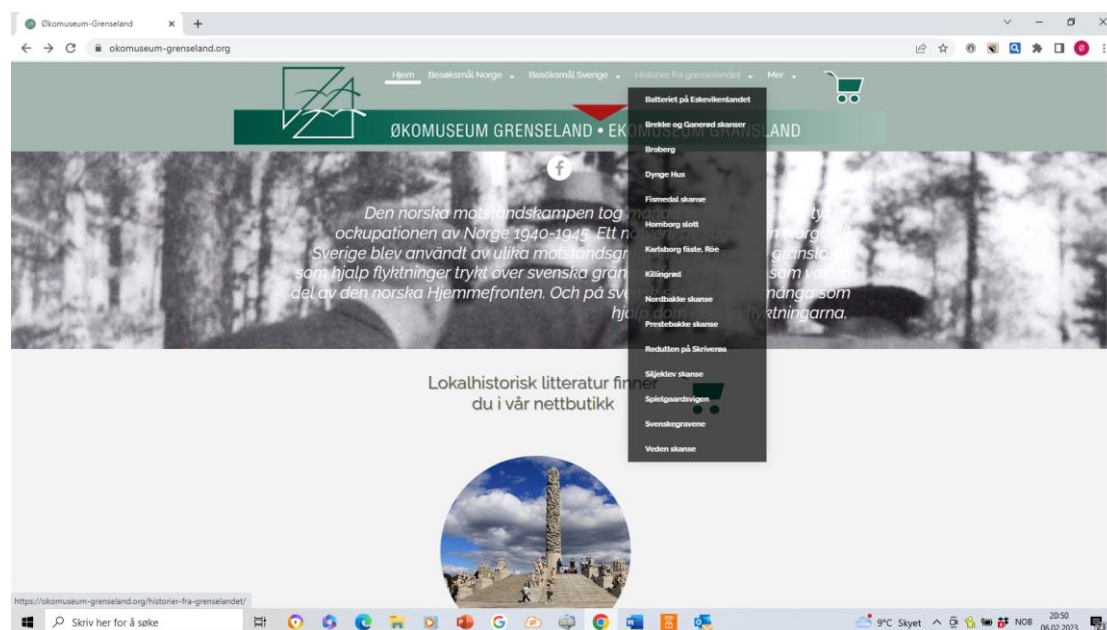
Økomuseum-Grenseland × +

okomuseum-grenseland.org

Hjem Besøksmål Norge Besöksmål Sverige Historier fra grenselandet Mer

ØKOMUSEUM GRENSELAND • EK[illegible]LAND

Batteriet på Eskevikenlandet
Brekke og Ganerød skanser
Broberg
Dynge Hus
Fismedal skanse
Homborg slott
Karlsborg fäste, Röe
Kilångrød
Nordbakke skanse
Prestebakke skanse
Redutten på Skriverøa
Siljeklev skanse
Spielgaardsvigen
Svenskegravene
Veden skanse

Den norska motståndskampen tog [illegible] ockupationen av Norge 1940-1945. Ett n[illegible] Sverige blev användt av ulika motståndsgr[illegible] som hjalp flyktninger trykt över svenska grän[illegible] del av den norska Hjemmefronten. Och på sv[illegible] hjalp dom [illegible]tningarna.

Lokalhistorisk litteratur finner du i vår nettbutikk

https://okomuseum-grenseland.org/historier-fra-grenselandet/

Skriv her for å søke

9°C Skyet NOB 20:50 06.02.2023